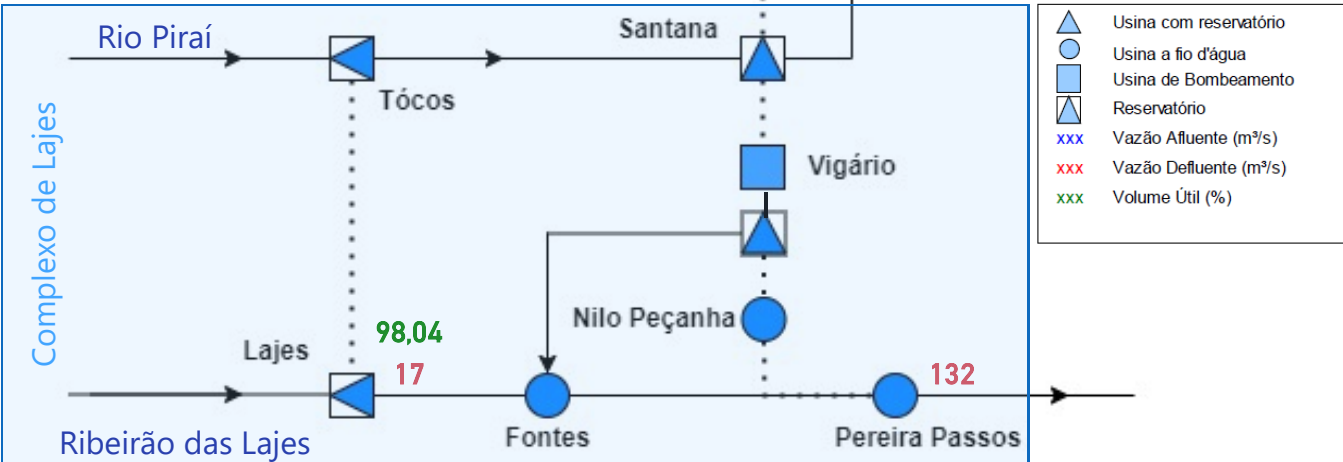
Rio Piraí

Santana

Tócos

Vigário

Complexo de Lajes

Nilo Peçanha

98,04

Lajes

17

132

Ribeirão das Lajes

Fontes

Pereira Passos

Usina com reservatório

Usina a fio d'água

Usina de Bombeamento

Reservatório

xxx Vazão Afluente (m³/s)

xxx Vazão Defluente (m³/s)

xxx Volume Útil (%)